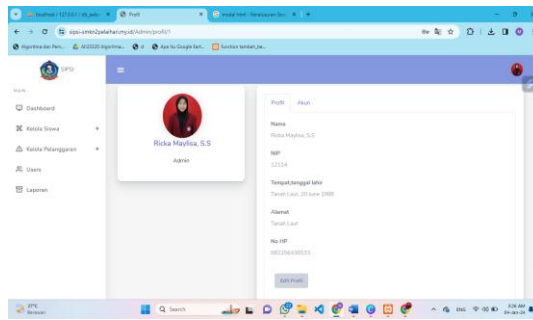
localhost / 127.0.0.1 / sb_pelm | Profil | modal html - Penelusuran Goo | +

sipsi-smkn2pelaihari.my.id/Admin/profil/1

Algoritma dan Pem... | ALGO2020 Algoritma... | Apa itu Google Set... | function tambah_ke...

SIPSI

Main

Dashboard

Kelola Siswa +

Kelola Pelanggaran +

Users

Laporan

Ricka Maylisa, S.S

Admin

Profil | Akun

Nama

Ricka Maylisa, S.E

NIP

12114

Tempat,tanggal lahir

Tanah Laut, 20 June 1998

Alamat

Tanah Laut

No HP

082256430531

Edit Profil

27°C Berawan

Search

ENG

8:04 AM 24-Jan-24